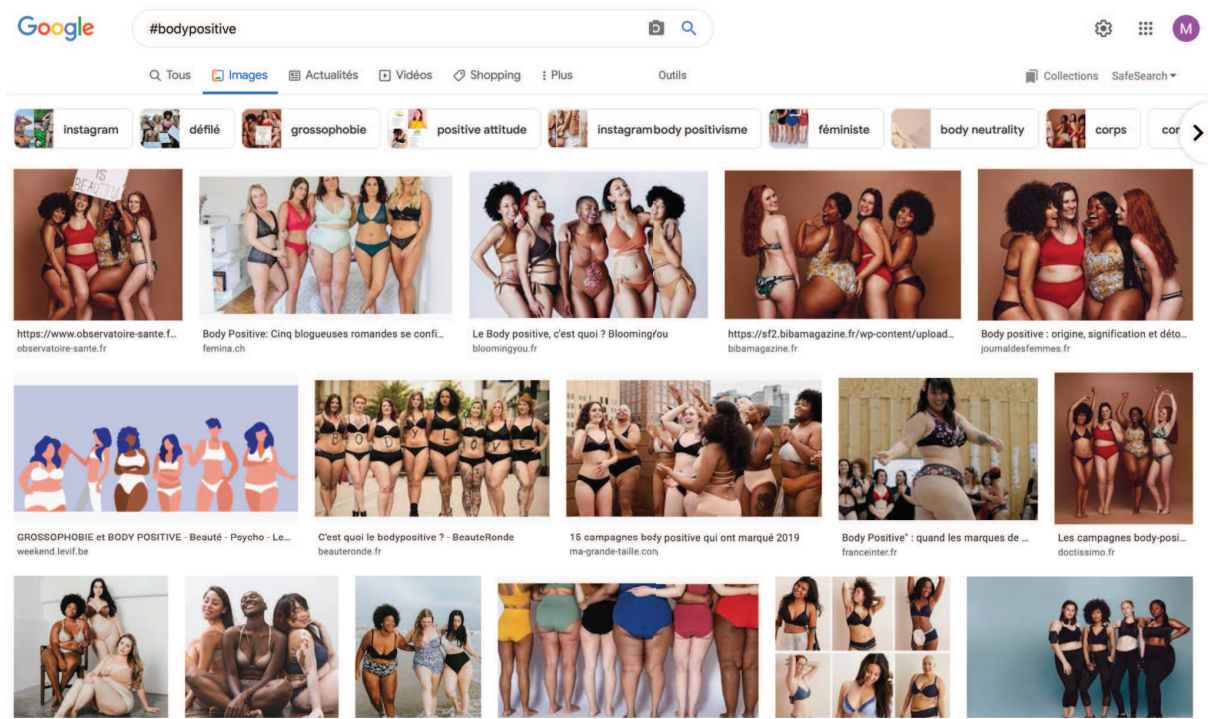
Google

#bodypositive

M

Tous Images Actualités Vidéos Shopping Plus Outils

Collections SafeSearch

instagram défilé grossophobie positive attitude instagram body positivisme féministe body neutrality corps cor

IS BEAUTY

https://www.observatoire-sante.f...
observatoire-sante.fr

Body Positive: Cinq blogueuses romandes se confi...
femina.ch

Le Body positive, c'est quoi ? Bloomingyou
bloomingyou.fr

https://sf2.bibamagazine.fr/wp-content/upload...
bibamagazine.fr

Body positive : origine, signification et déto...
journaldesfemmes.fr

GROSSOPHOBIE et BODY POSITIVE - Beauté - Psycho - Le...
weekend.levif.be

BODY LOVE

C'est quoi le bodypositive ? - BeauteRonde
beauteronde.fr

15 campagnes body positive qui ont marqué 2019
ma-grande-taille.com

Body Positive" : quand les marques de ...
franceinter.fr

Les campagnes body-posi...
doctissimo.fr